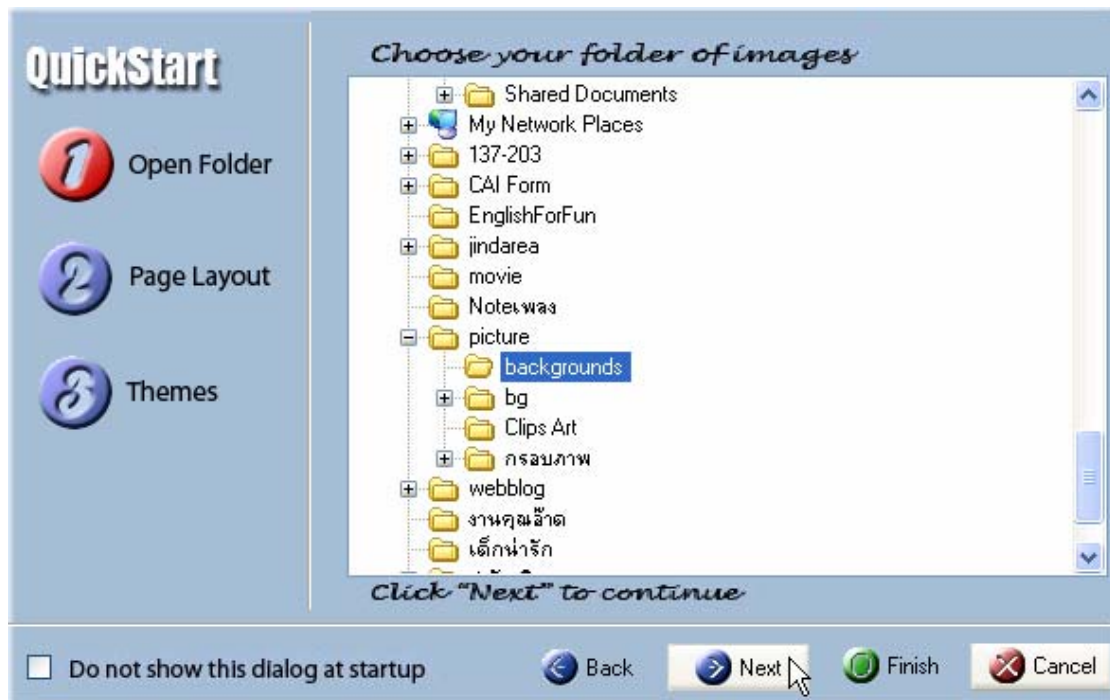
QuickStart

1 Open Folder

2 Page Layout

3 Themes

Choose your folder of images

Shared Documents
My Network Places
137-203
CAI Form
EnglishForFun
jindarea
movie
Noteเพลง
picture
backgrounds
bg
Clips Art
กรอบภาพ
webblog
งานคุณอ้าด
เด็กน่ารัก
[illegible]

Click "Next" to continue

Do not show this dialog at startup

Back
Next
Finish
Cancel